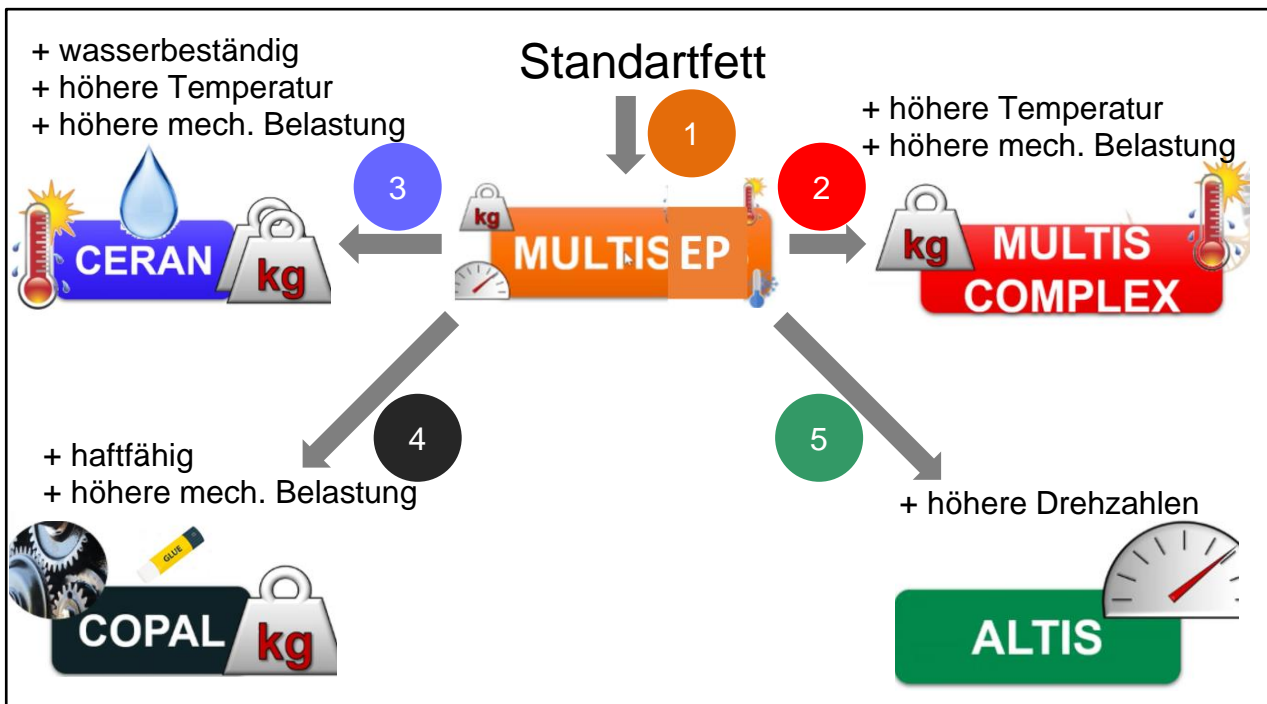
Standartfett

1

+ wasserbeständig
+ höhere Temperatur
+ höhere mech. Belastung

3

kg

CERAN

kg

kg

MULTIS EP

2

+ höhere Temperatur
+ höhere mech. Belastung

kg

MULTIS COMPLEX

4

+ haftfähig
+ höhere mech. Belastung

GLUE

COPAL

kg

5

+ höhere Drehzahlen

ALTIS